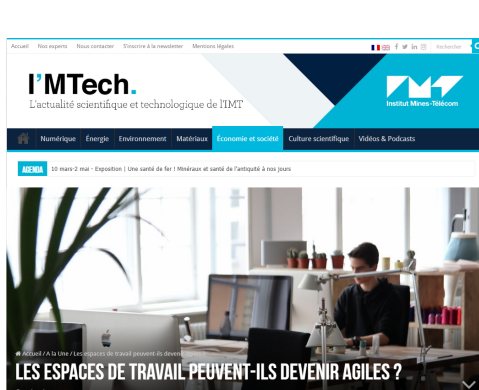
Accueil Nos experts Nous contacter S'inscrire à la newsletter Mentions légales

Recherche

I'MTech.
L'actualité scientifique et technologique de l'IMT

Institut Mines-Télécom

Numérique Énergie Environnement Matériaux Économie et société Culture scientifique Vidéos & Podcasts

AGENDA 10 mars-2 mai - Exposition | Une santé de fer ! Minéraux et santé de l'antiquité à nos jours

Accueil / À la Une / Les espaces de travail peuvent-ils devenir agiles ?

LES ESPACES DE TRAVAIL PEUVENT-ILS DEVENIR AGILES ?